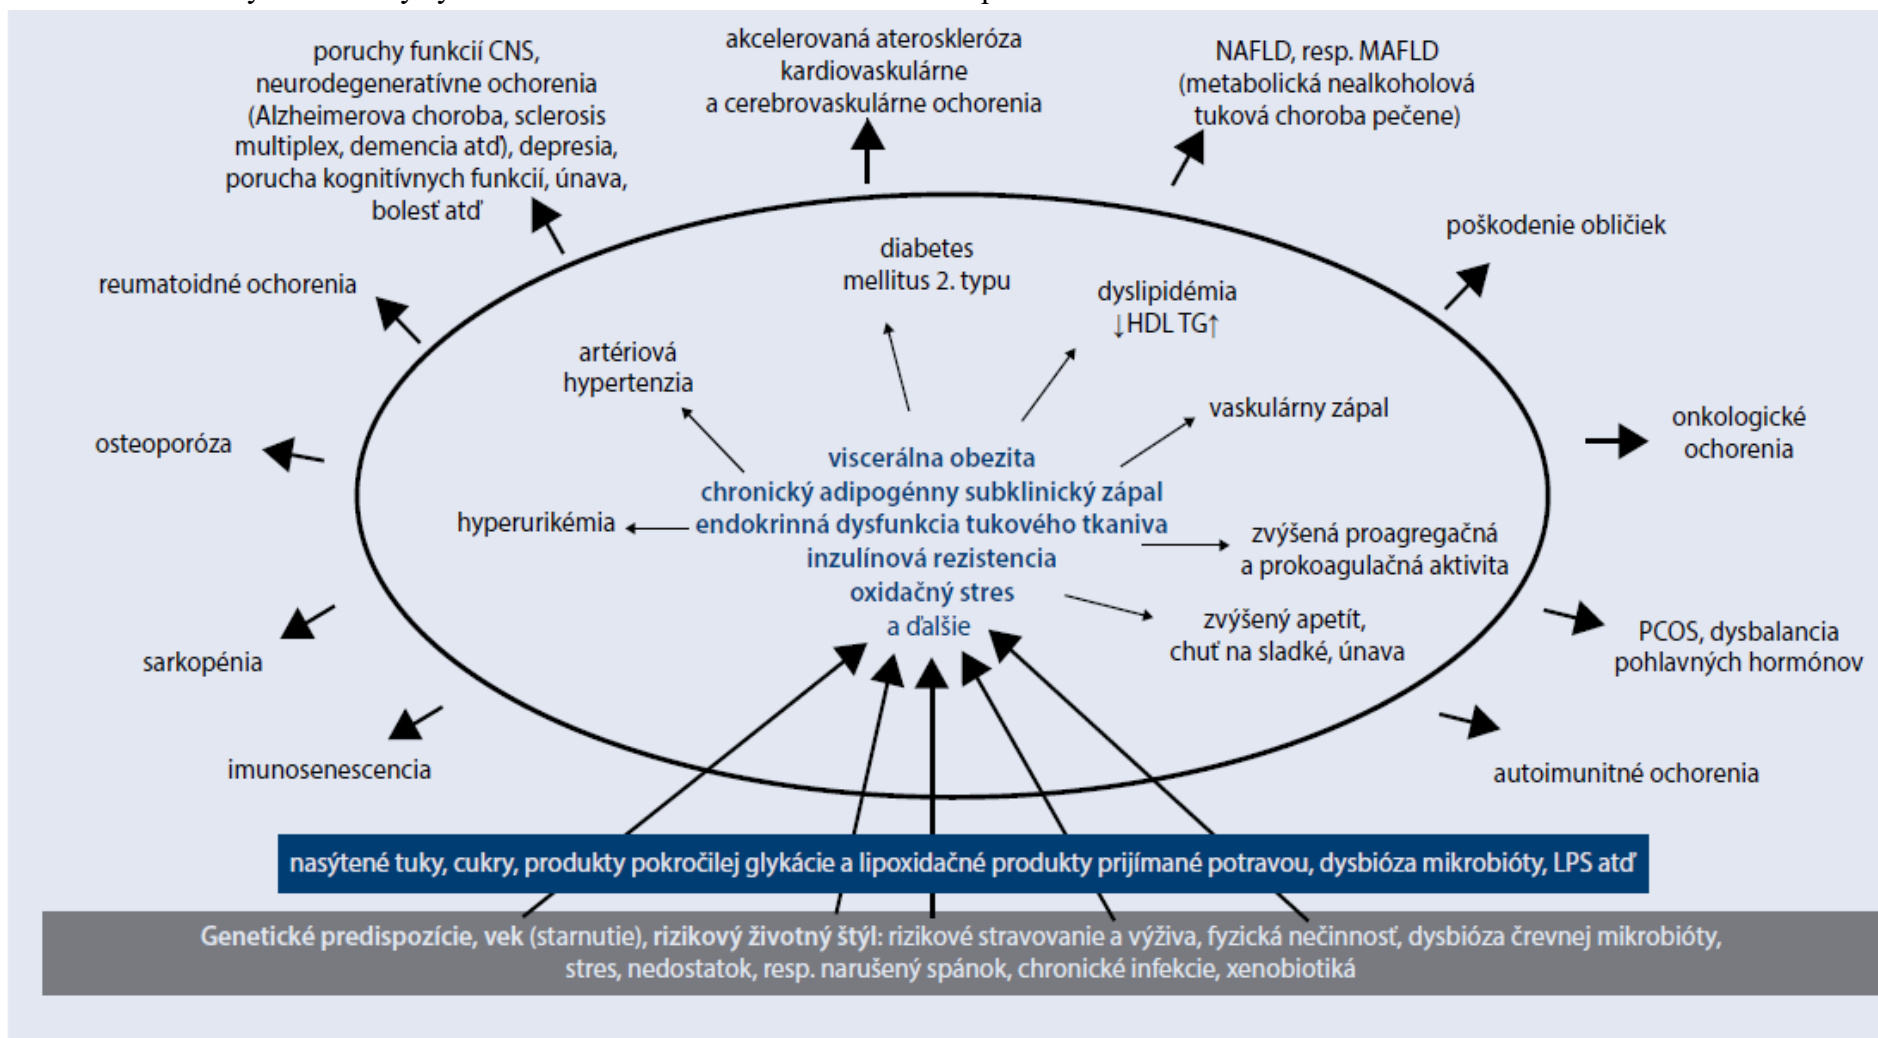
poruchy funkcií CNS, neurodegeneratívne ochorenia (Alzheimerova choroba, sclerosis multiplex, demencia atď), depresia, porucha kognitívnych funkcií, únava, bolesť atď

akcelerovaná ateroskleróza kardiovaskulárne a cerebrovaskulárne ochorenia

NAFLD, resp. MAFLD (metabolická nealkoholová tuková choroba pečene)

poškodenie obličiek

reumatoidné ochorenia

diabetes mellitus 2. typu

dyslipidémia
↓HDL TG↑

artériová hypertenzia

vaskulárny zápal

osteoporóza

onkologické ochorenia

viscerálna obezita
chronický adipogénny subklinický zápal
endokrinná dysfunkcia tukového tkaniva
inzulínová rezistencia
oxidačný stres
a ďalšie

hyperurikémia

zvýšená proagregačná a prokoagulačná aktivita

zvýšený apetít, chuť na sladké, únava

PCOS, dysbalancia pohlavných hormónov

sarkopénia

imunosenescencia

autoimunitné ochorenia

nasýtené tuky, cukry, produkty pokročilej glykácie a lipoxidačné produkty prijímané potravou, dysbióza mikrobióty, LPS atď

Genetické predispozície, vek (starnutie), rizikový životný štýl: rizikové stravovanie a výživa, fyzická nečinnosť, dysbióza črevnej mikrobióty, stres, nedostatok, resp. narušený spánok, chronické infekcie, xenobiotiká